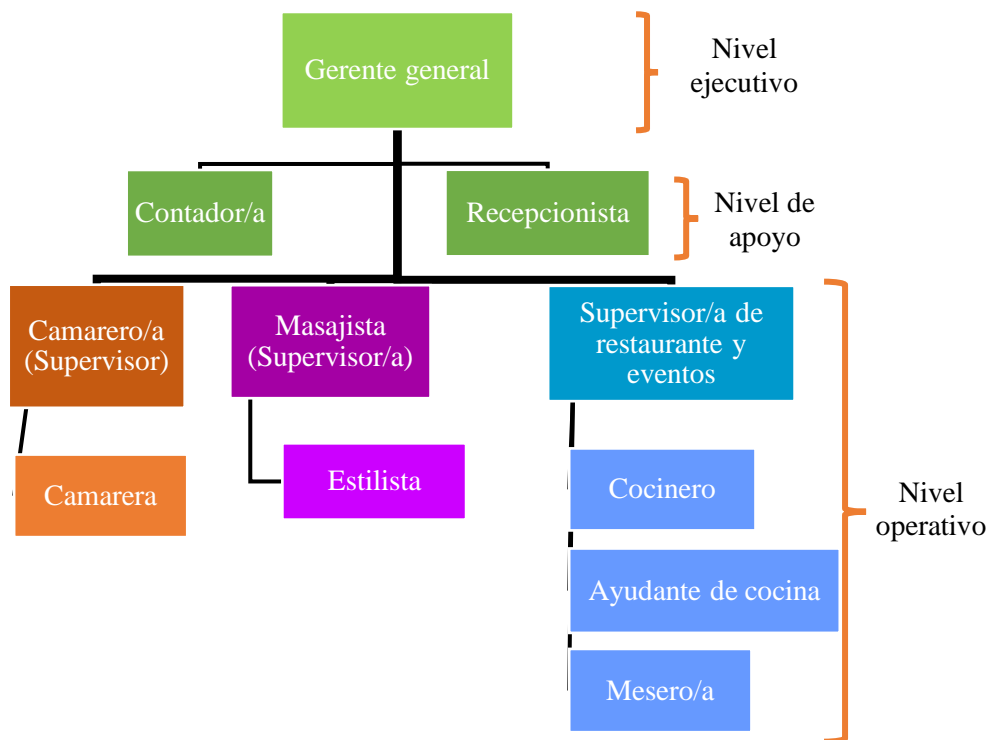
Gerente general

Nivel ejecutivo

Contador/a

Recepcionista

Nivel de apoyo

Camarero/a (Supervisor)

Masajista (Supervisor/a)

Supervisor/a de restaurante y eventos

Camarera

Estilista

Cocinero

Ayudante de cocina

Mesero/a

Nivel operativo